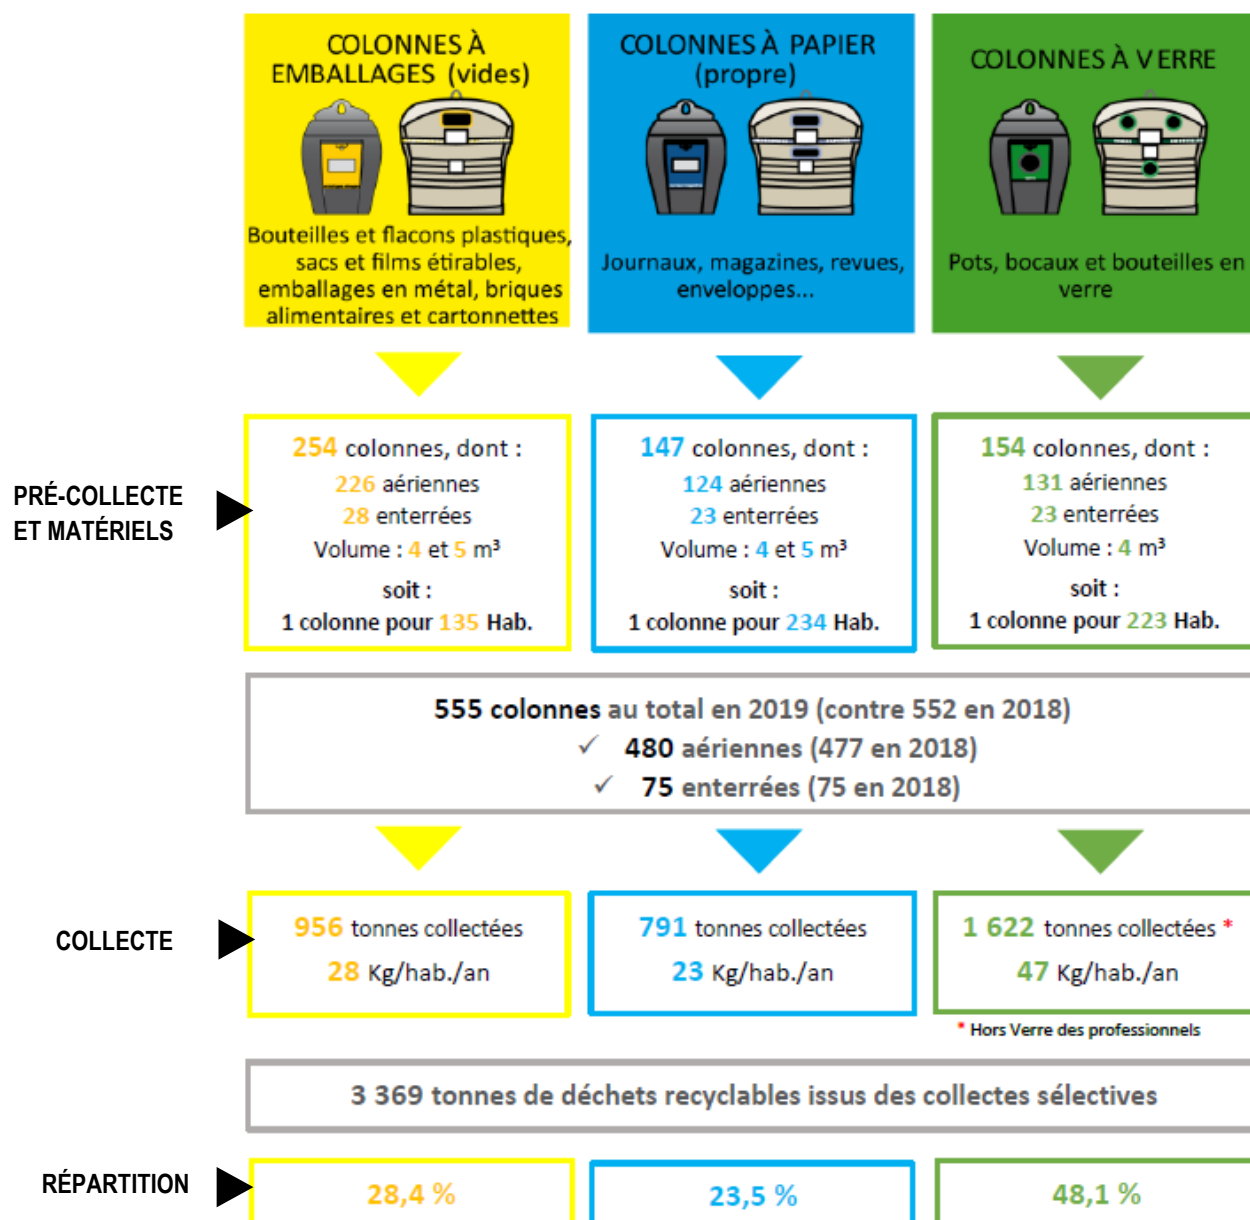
COLONNES À EMBALLAGES (vides)

Bouteilles et flacons plastiques, sacs et films étirables, emballages en métal, briques alimentaires et cartonnettes

COLONNES À PAPIER (propre)

Journaux, magazines, revues, enveloppes...

COLONNES À VERRE

Pots, bocaux et bouteilles en verre

PRÉ-COLLECTE ET MATÉRIELS

254 colonnes, dont :
226 aériennes
28 enterrées
Volume : 4 et 5 m³
soit :
1 colonne pour 135 Hab.

147 colonnes, dont :
124 aériennes
23 enterrées
Volume : 4 et 5 m³
soit :
1 colonne pour 234 Hab.

154 colonnes, dont :
131 aériennes
23 enterrées
Volume : 4 m³
soit :
1 colonne pour 223 Hab.

555 colonnes au total en 2019 (contre 552 en 2018)
✓ 480 aériennes (477 en 2018)
✓ 75 enterrées (75 en 2018)

COLLECTE

956 tonnes collectées
28 Kg/hab./an

791 tonnes collectées
23 Kg/hab./an

1 622 tonnes collectées *
47 Kg/hab./an

* Hors Verre des professionnels

3 369 tonnes de déchets recyclables issus des collectes sélectives

RÉPARTITION

28,4 %

23,5 %

48,1 %